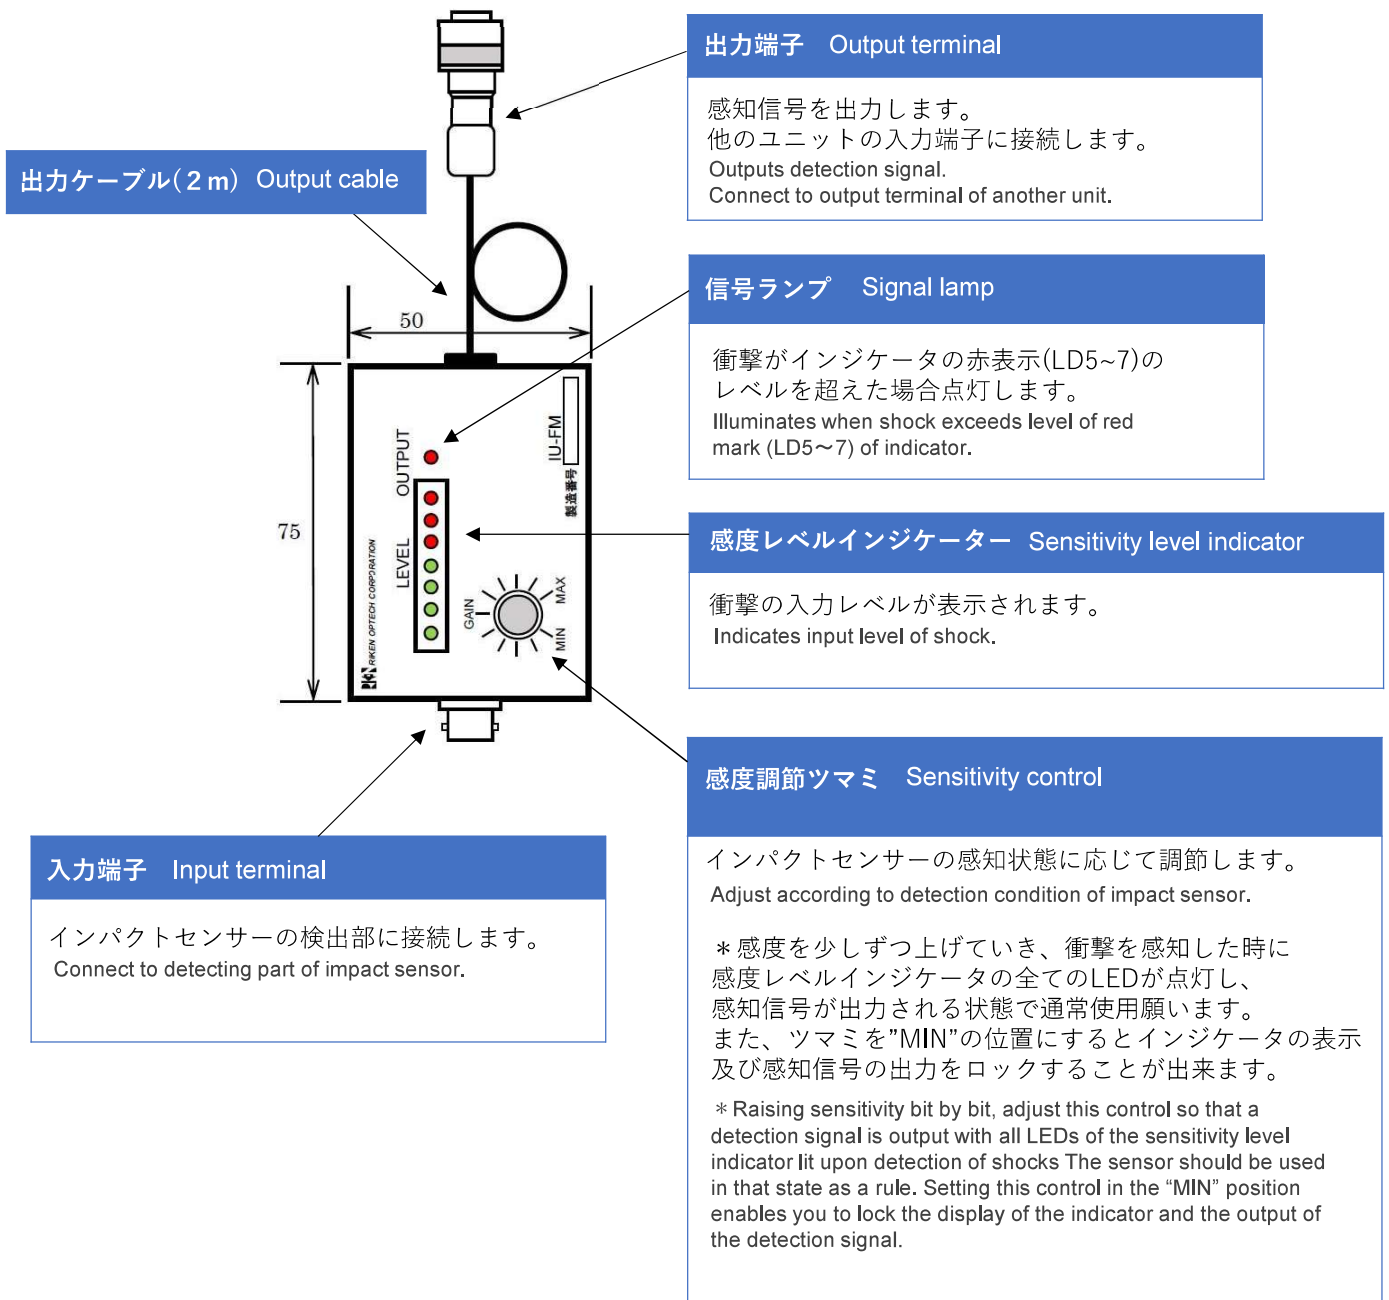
出力端子　Output terminal

感知信号を出力します。
他のユニットの入力端子に接続します。
Outputs detection signal.
Connect to output terminal of another unit.

出力ケーブル(2 m)　Output cable

50

75

OUTPUT

LEVEL

GAIN

MAX

MIN

IU-FM

製造番号

RIKEN OPTECH CORPORATION

信号ランプ　Signal lamp

衝撃がインジケータの赤表示(LD5~7)のレベルを超えた場合点灯します。
Illuminates when shock exceeds level of red mark (LD5～7) of indicator.

感度レベルインジケーター　Sensitivity level indicator

衝撃の入力レベルが表示されます。
Indicates input level of shock.

感度調節ツマミ　Sensitivity control

インパクトセンサーの感知状態に応じて調節します。
Adjust according to detection condition of impact sensor.

＊感度を少しずつ上げていき、衝撃を感知した時に感度レベルインジケータの全てのLEDが点灯し、感知信号が出力される状態で通常使用願います。
また、ツマミを”MIN”の位置にするとインジケータの表示及び感知信号の出力をロックすることが出来ます。

＊Raising sensitivity bit by bit, adjust this control so that a detection signal is output with all LEDs of the sensitivity level indicator lit upon detection of shocks The sensor should be used in that state as a rule. Setting this control in the “MIN” position enables you to lock the display of the indicator and the output of the detection signal.

入力端子　Input terminal

インパクトセンサーの検出部に接続します。
Connect to detecting part of impact sensor.